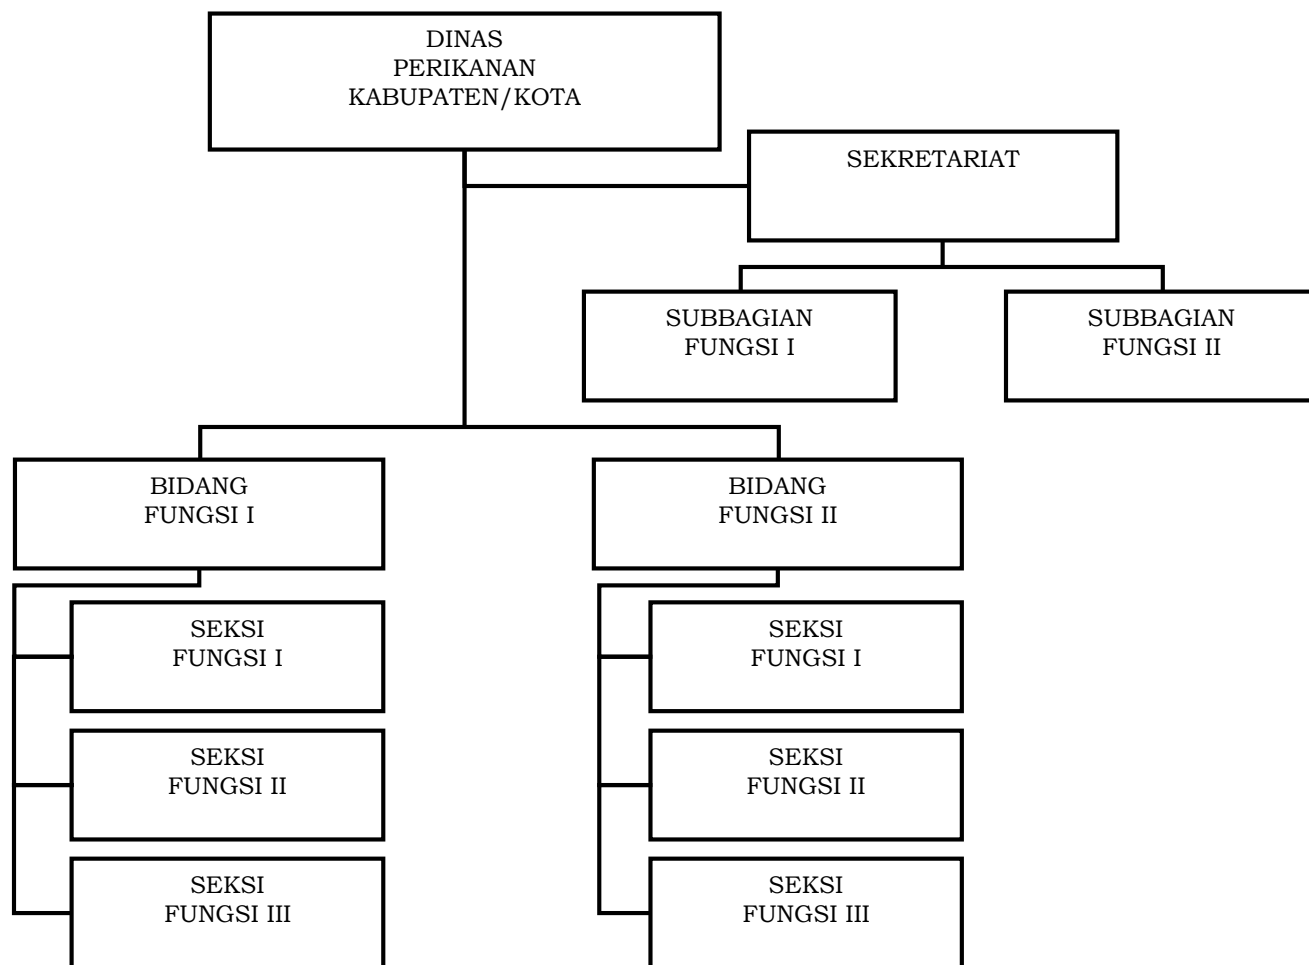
DINAS
PERIKANAN
KABUPATEN/KOTA

SEKRETARIAT

SUBBAGIAN
FUNGSI I

SUBBAGIAN
FUNGSI II

BIDANG
FUNGSI I

SEKSI
FUNGSI I

SEKSI
FUNGSI II

SEKSI
FUNGSI III

BIDANG
FUNGSI II

SEKSI
FUNGSI I

SEKSI
FUNGSI II

SEKSI
FUNGSI III